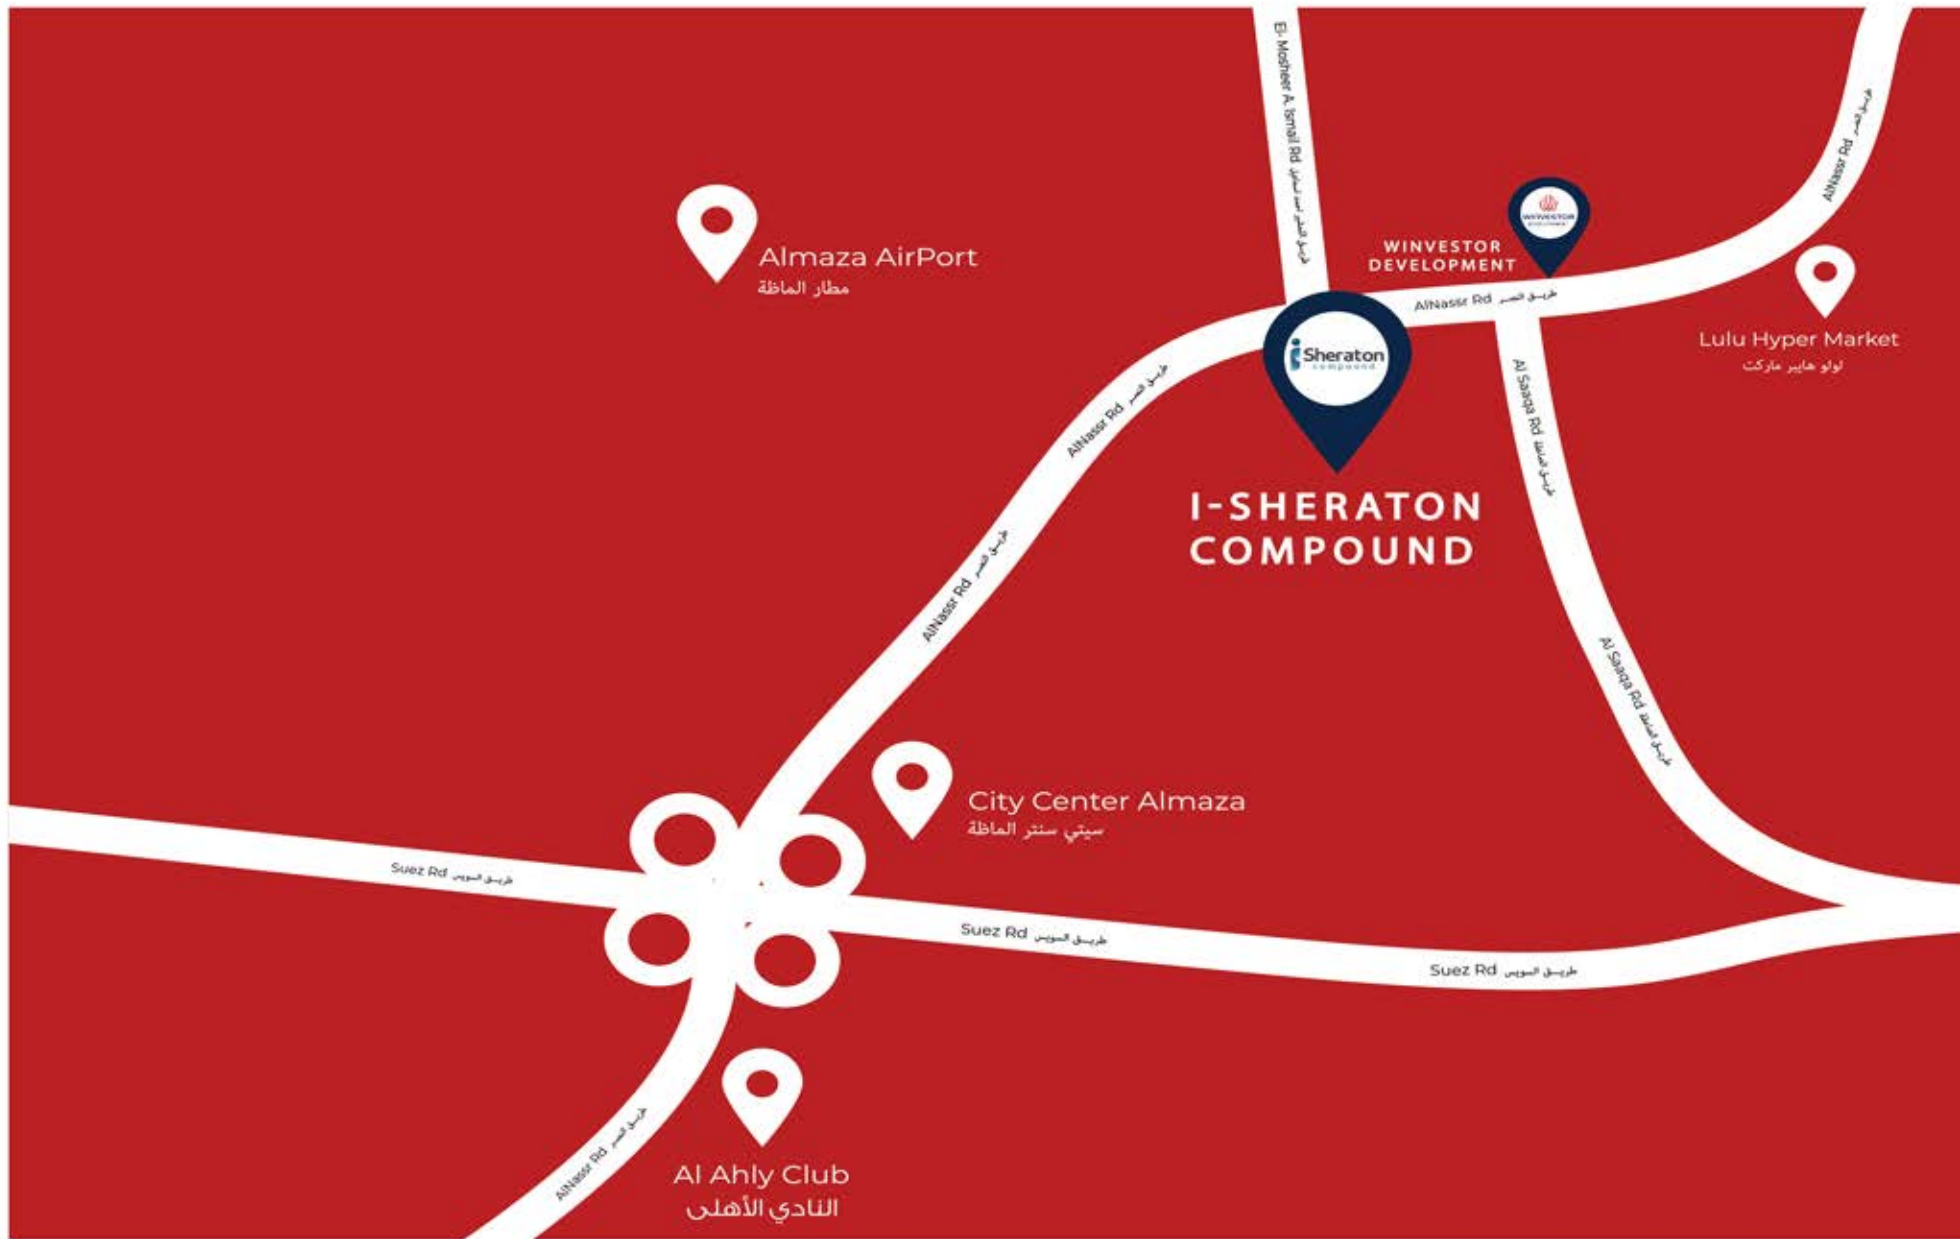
El-Mosheer A. Ismail Rd طريق المشير أحمد إسماعيل

AlNassr Rd طريق النصر

Almaza AirPort
مطار الماظة

WINVESTOR
DEVELOPMENT

Lulu Hyper Market
لولو هايبر ماركت

AlNassr Rd طريق النصر

iSheraton compound

AlNassr Rd طريق النصر

Al Saaqa Rd طريق الصاعقة

I-SHERATON
COMPOUND

AlNassr Rd طريق النصر

Al Saaqa Rd طريق الصاعقة

City Center Almaza
سيتي سنتر الماظة

Suez Rd طريق السويس

Suez Rd طريق السويس

Suez Rd طريق السويس

AlNassr Rd طريق النصر

Al Ahly Club
النادي الأهلى